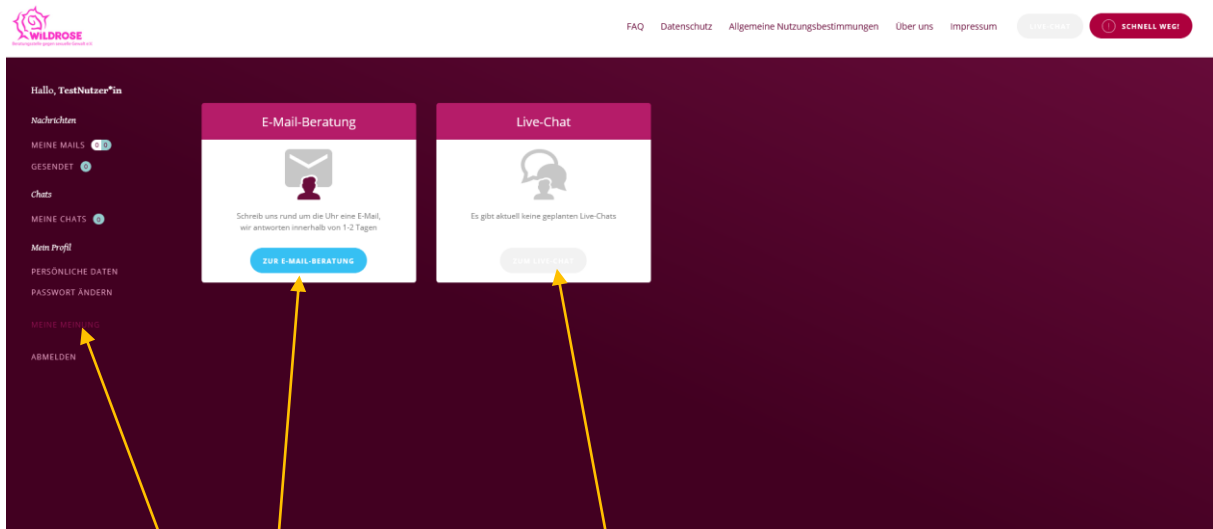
WILDROSE
Beratungsstelle gegen sexuelle Gewalt e.V.

FAQ Datenschutz Allgemeine Nutzungsbestimmungen Über uns Impressum LIVE-CHAT ! SCHNELL WEG!

Hallo, TestNutzer*in

Nachrichten
MEINE MAILS 0 0
GESENDET 0

Chats
MEINE CHATS 0

Mein Profil
PERSÖNLICHE DATEN
PASSWORT ÄNDERN

MEINE MEINUNG

ABMELDEN

E-Mail-Beratung
Schreib uns rund um die Uhr eine E-Mail, wir antworten innerhalb von 1-2 Tagen
ZUR E-MAIL-BERATUNG

Live-Chat
Es gibt aktuell keine geplanten Live-Chats
ZUM LIVE-CHAT